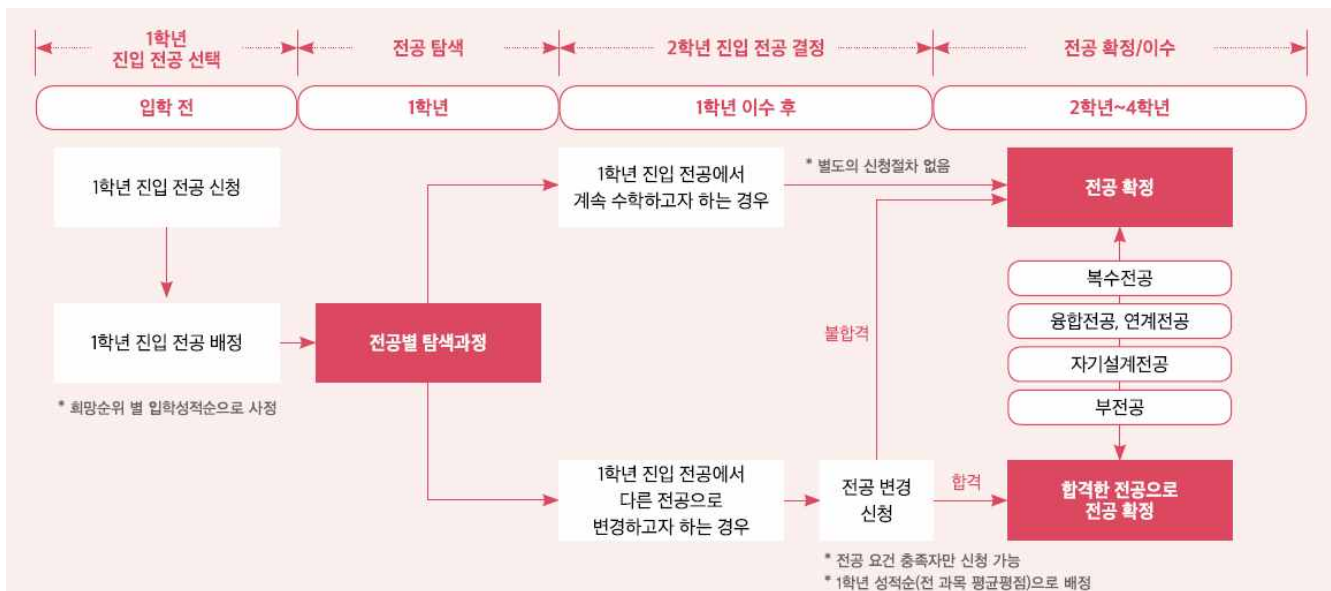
1학년 진입 전공 선택

전공 탐색

2학년 진입 전공 결정

전공 확정/이수

입학 전

1학년

1학년 이수 후

2학년~4학년

1학년 진입 전공 신청

1학년 진입 전공 배정

* 희망순위 별 입학성적순으로 사정

전공별 탐색과정

1학년 진입 전공에서 계속 수학하고자 하는 경우

* 별도의 신청절차 없음

전공 확정

불합격

복수전공

융합전공, 연계전공

자기설계전공

부전공

1학년 진입 전공에서 다른 전공으로 변경하고자 하는 경우

전공 변경 신청

합격

합격한 전공으로 전공 확정

* 전공 요건 충족자만 신청 가능

* 1학년 성적순(전 과목 평균평점)으로 배정